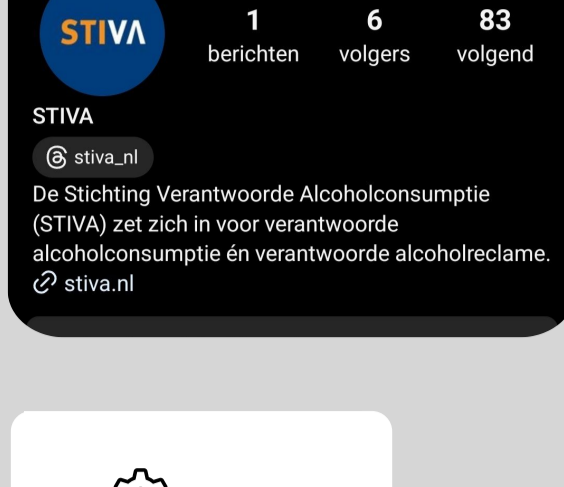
STIVA

1
berichten

6
volgers

83
volgend

STIVA

stiva_nl

De Stichting Verantwoorde Alcoholconsumptie (STIVA) zet zich in voor verantwoorde alcoholconsumptie én verantwoorde alcoholreclame.

stiva.nl